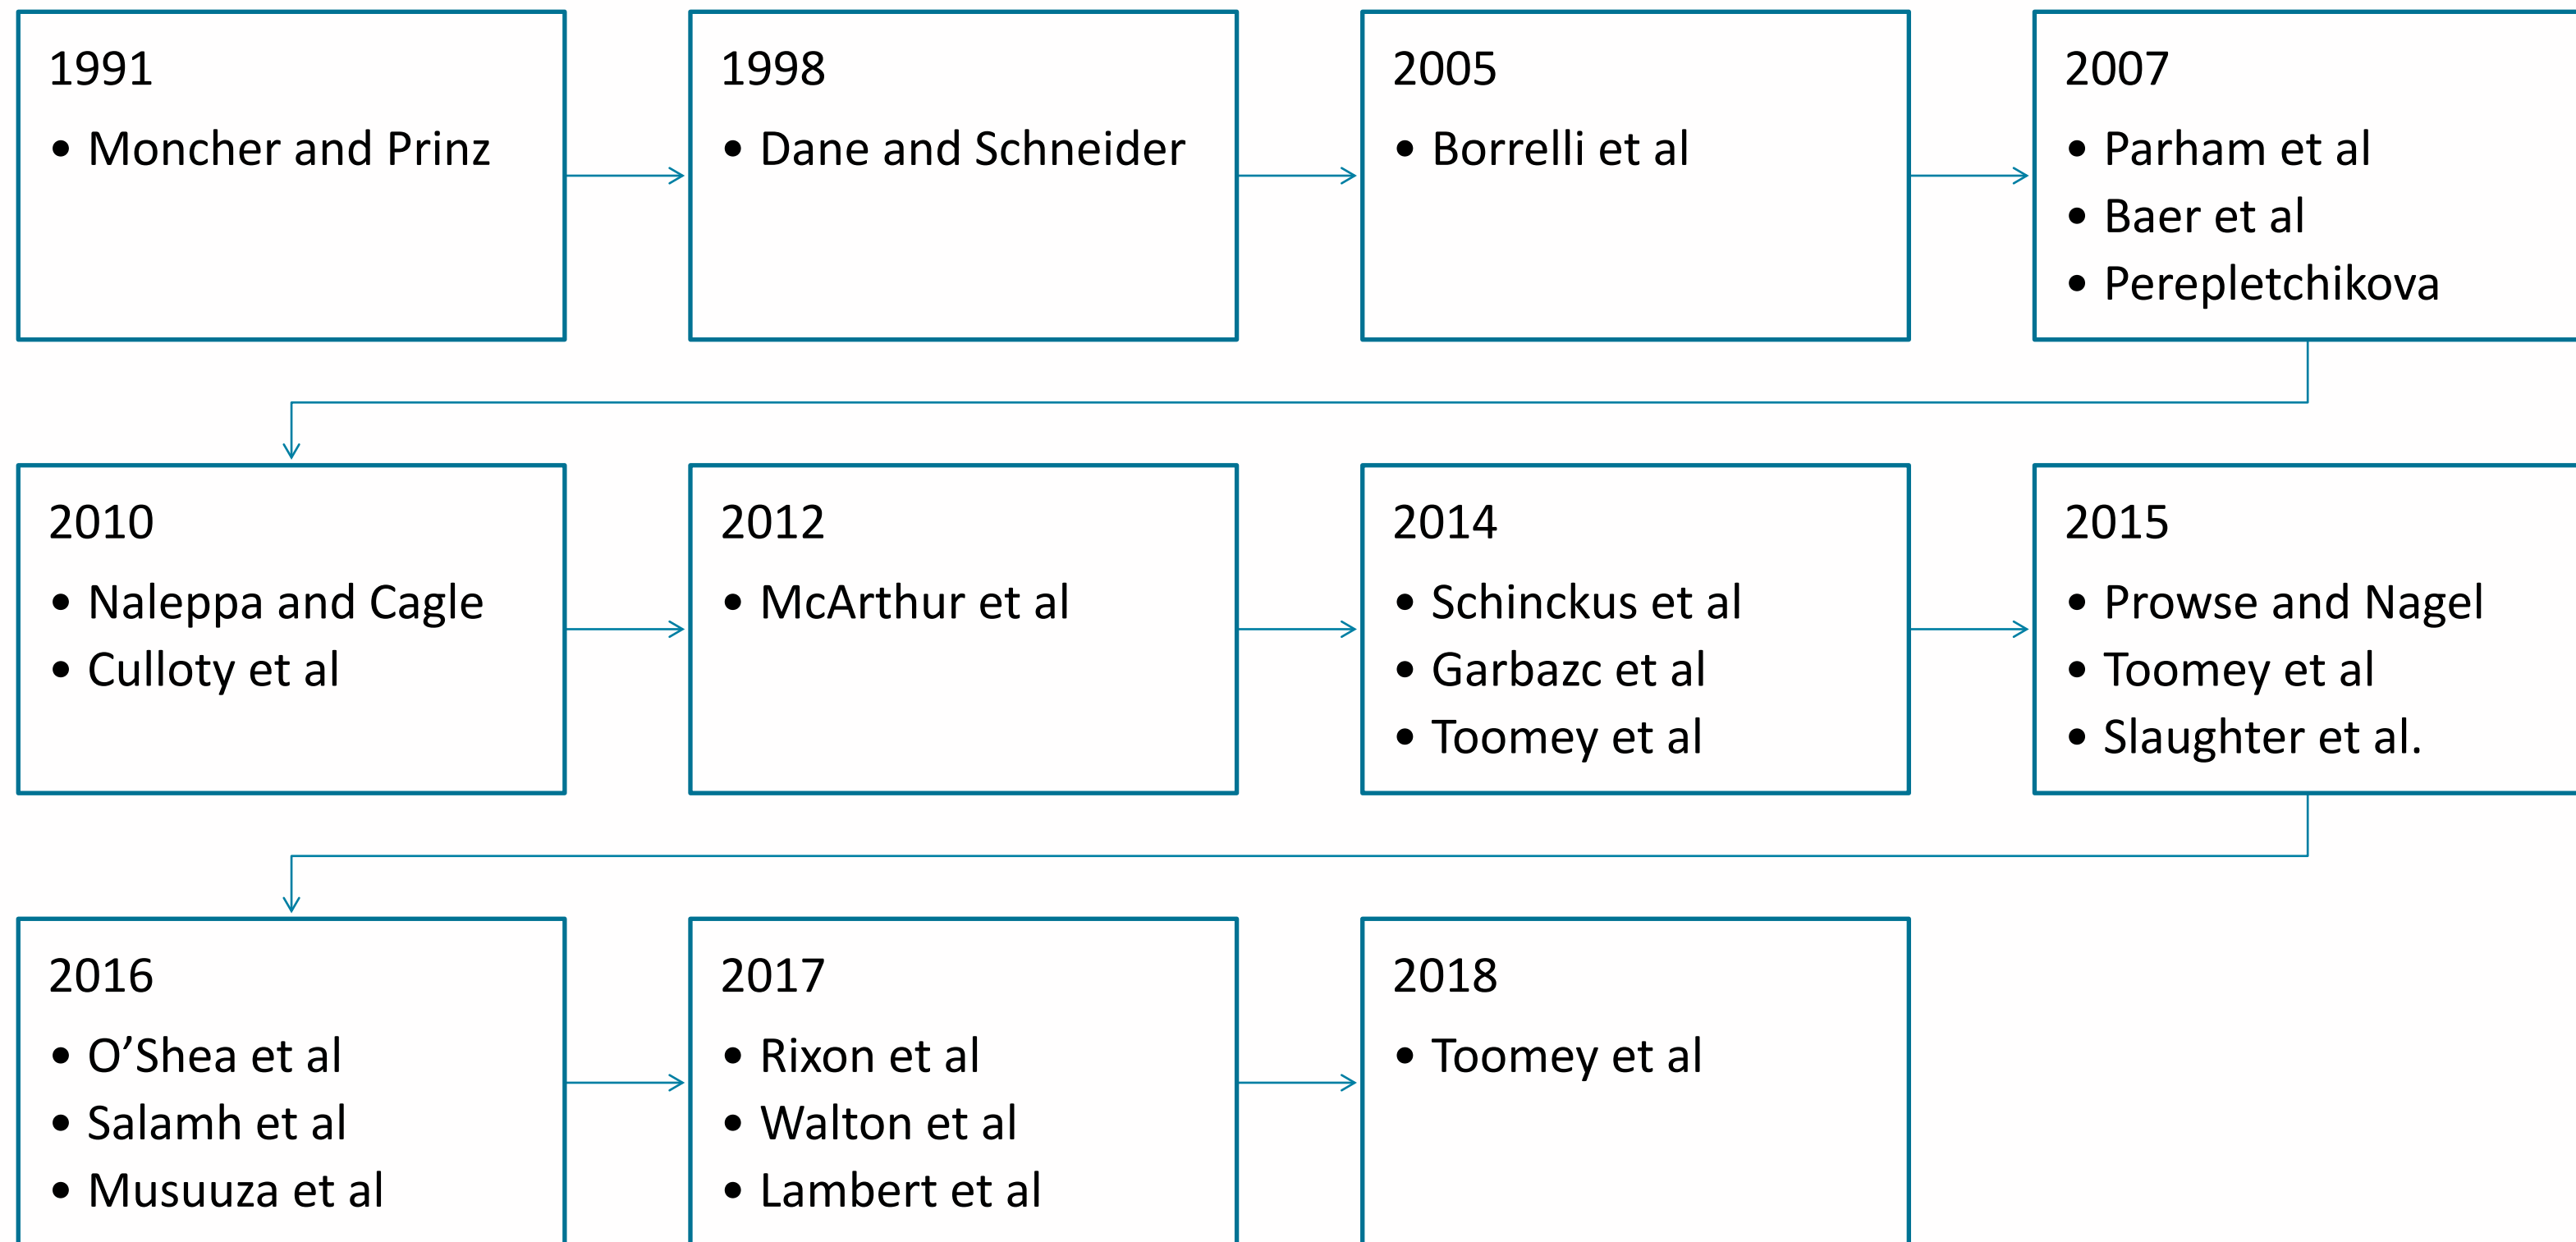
1991

• Moncher and Prinz

1998

• Dane and Schneider

2005

• Borrelli et al

2007

• Parham et al
• Baer et al
• Perepletchikova

2010

• Naleppa and Cagle
• Culloty et al

2012

• McArthur et al

2014

• Schinckus et al
• Garbazc et al
• Toomey et al

2015

• Prowse and Nagel
• Toomey et al
• Slaughter et al.

2016

• O'Shea et al
• Salamh et al
• Musuuza et al

2017

• Rixon et al
• Walton et al
• Lambert et al

2018

• Toomey et al